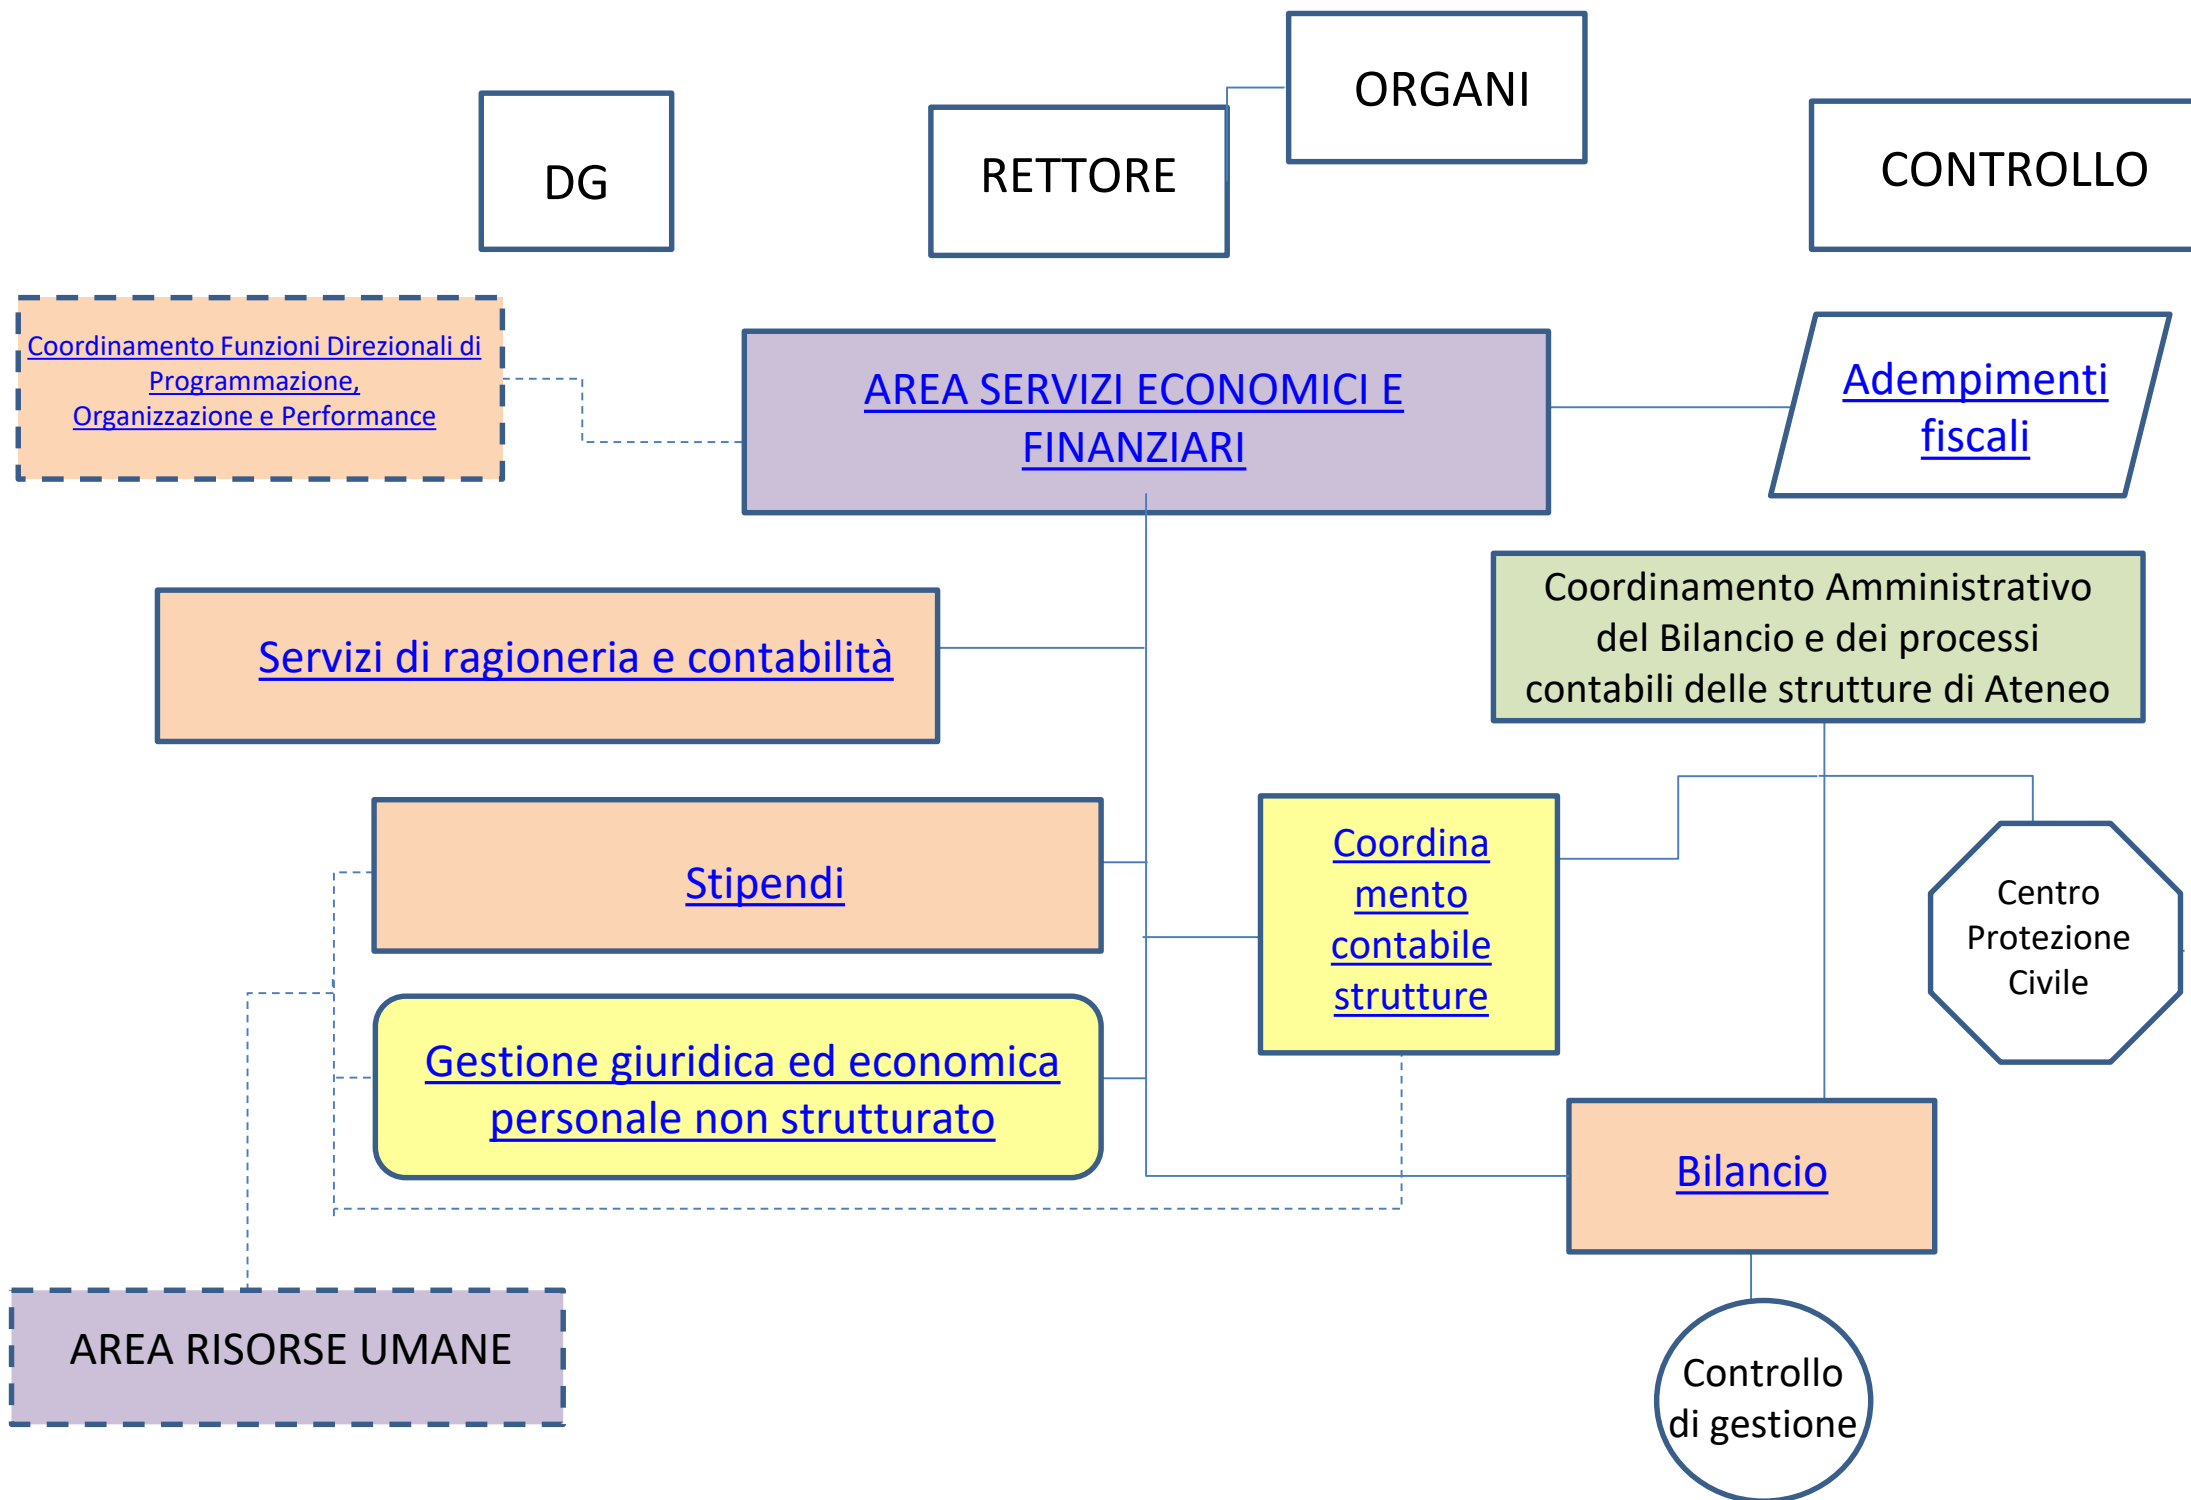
ORGANI

DG

RETTORE

CONTROLLO

Coordinamento Funzioni Direzionali di Programmazione, Organizzazione e Performance

AREA SERVIZI ECONOMICI E FINANZIARI

Adempimenti fiscali

Coordinamento Amministrativo del Bilancio e dei processi contabili delle strutture di Ateneo

Servizi di ragioneria e contabilità

Stipendi

Coordinamento contabile strutture

Centro Protezione Civile

Gestione giuridica ed economica personale non strutturato

Bilancio

AREA RISORSE UMANE

Controllo di gestione